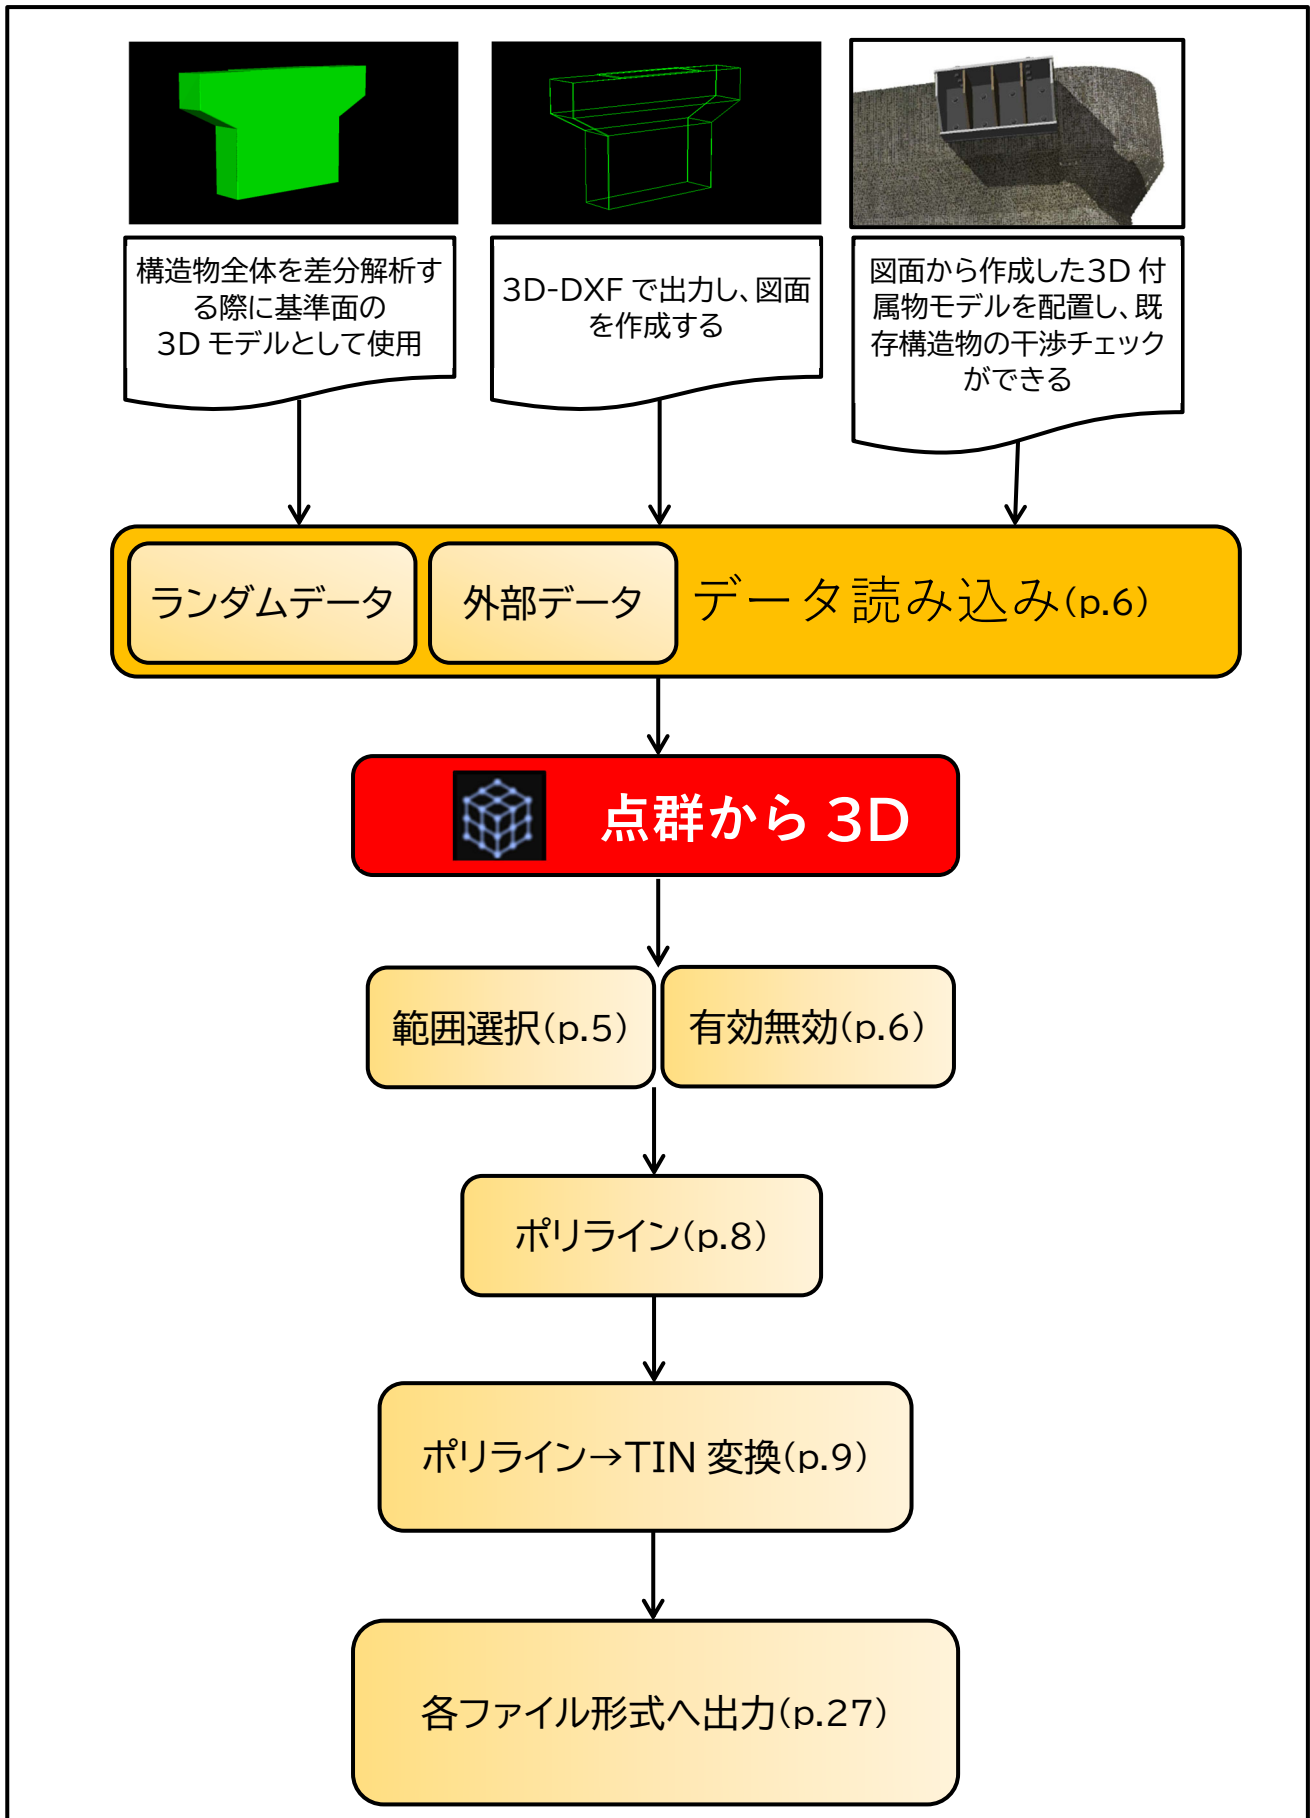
構造物全体を差分解析する際に基準面の3D モデルとして使用

3D-DXF で出力し、図面を作成する

図面から作成した3D 付属物モデルを配置し、既存構造物の干渉チェックができる

ランダムデータ

外部データ

データ読み込み(p.6)

点群から 3D

範囲選択(p.5)

有効無効(p.6)

ポリライン(p.8)

ポリライン→TIN 変換(p.9)

各ファイル形式へ出力(p.27)